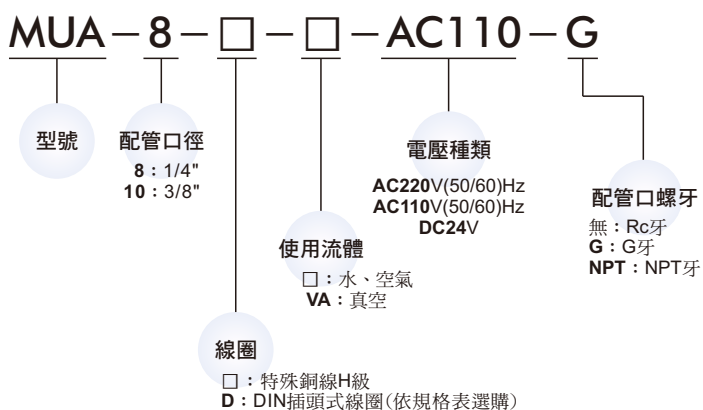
MUA－8－□－□－AC110－G

型號

配管口徑
8：1/4"
10：3/8"

電壓種類
AC220V(50/60)Hz
AC110V(50/60)Hz
DC24V

配管口螺牙
無：Rc牙
G：G牙
NPT：NPT牙

使用流體
□：水、空氣
VA：真空

線圈
□：特殊銅線H級
D：DIN插頭式線圈(依規格表選購)